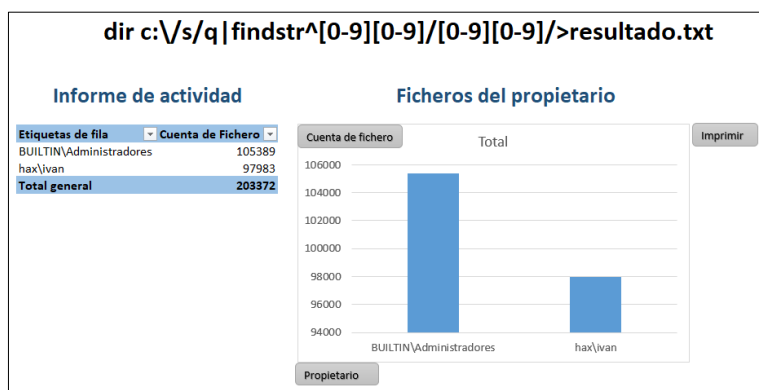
dir c:\/s/q|findstr^[0-9][0-9]/[0-9][0-9]/>resultado.txt

Informe de actividad

| Etiquetas de fila | Cuenta de Fichero |
|---|---|
| BUILTIN\Administradores | 105389 |
| hax\ivan | 97983 |
| Total general | 203372 |

Ficheros del propietario

Cuenta de fichero

Total

Imprimir

106000
104000
102000
100000
98000
96000
94000

BUILTIN\Administradores
hax\ivan

Propietario